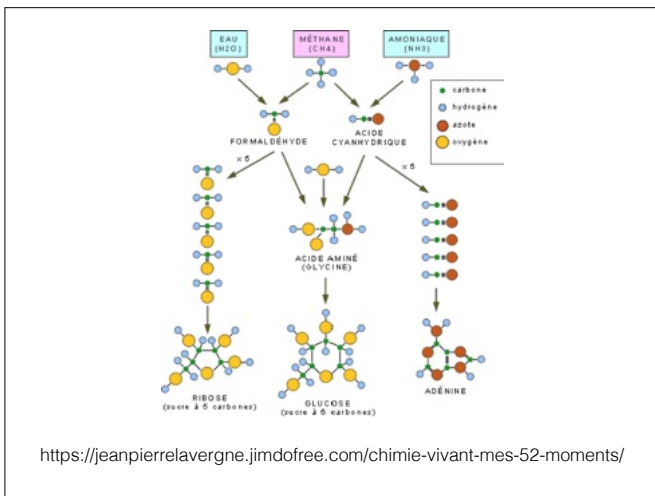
EAU
(H2O)

MÉTHANE
(CH4)

AMONIAQUE
(NH3)

carbone
hydrogène
azote
oxygène

FORMALDÉHYDE

ACIDE CYANHYDRIQUE

× 5

× 5

ACIDE AMINÉ
(GLYCINE)

RIBOSE
(sucre à 5 carbones)

GLUCOSE
(sucre à 6 carbones)

ADÉNINE

https://jeanpierrelavergne.jimdofree.com/chimie-vivant-mes-52-moments/